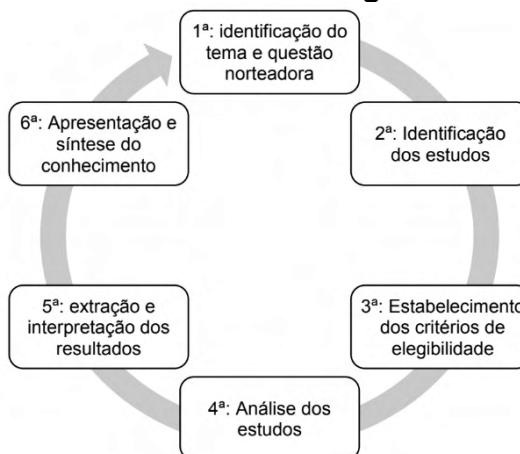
1ª: identificação do tema e questão norteadora

2ª: Identificação dos estudos

3ª: Estabelecimento dos critérios de elegibilidade

4ª: Análise dos estudos

5ª: extração e interpretação dos resultados

6ª: Apresentação e síntese do conhecimento